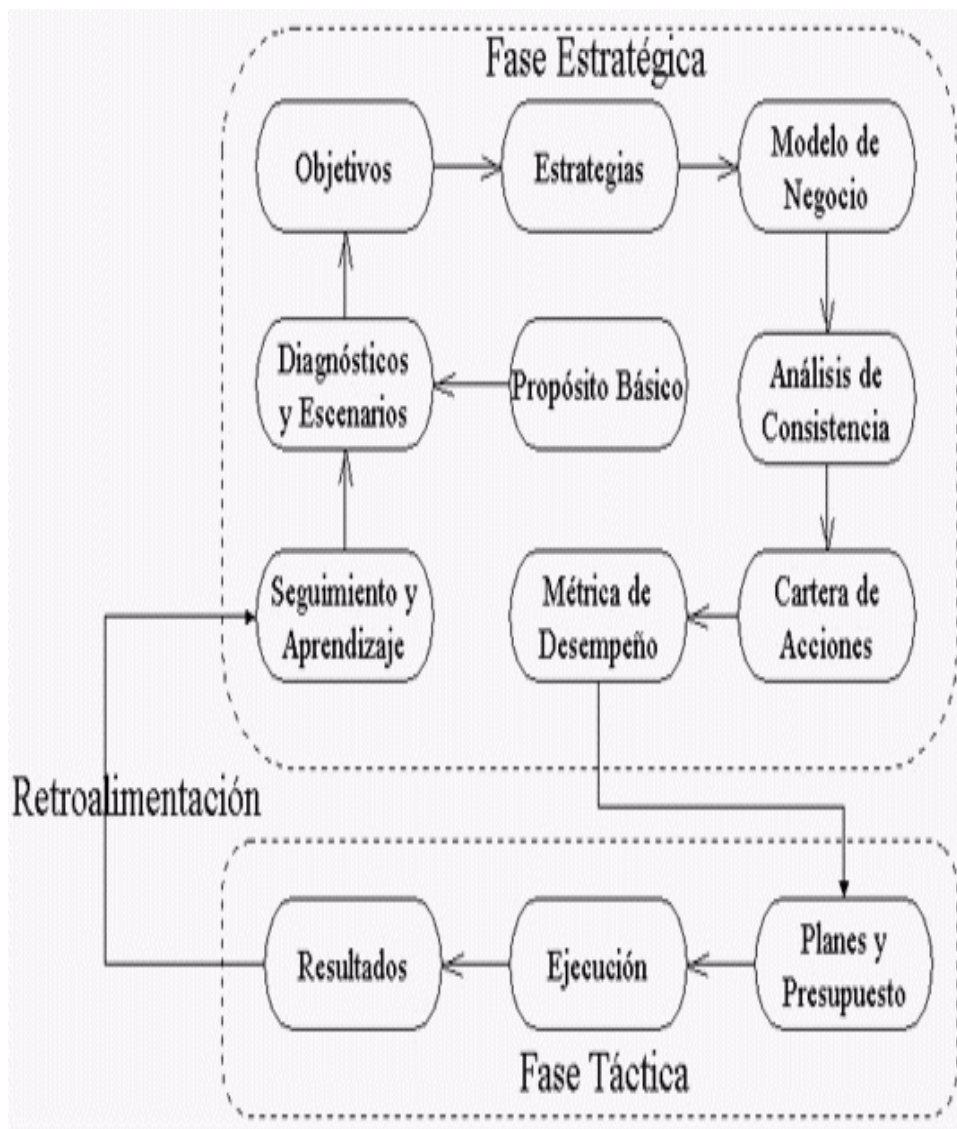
Fase Estratégica

Objetivos

Estrategias

Modelo de Negocio

Diagnósticos y Escenarios

Propósito Básico

Análisis de Consistencia

Seguimiento y Aprendizaje

Métrica de Desempeño

Cartera de Acciones

Retroalimentación

Resultados

Ejecución

Planes y Presupuesto

Fase Táctica